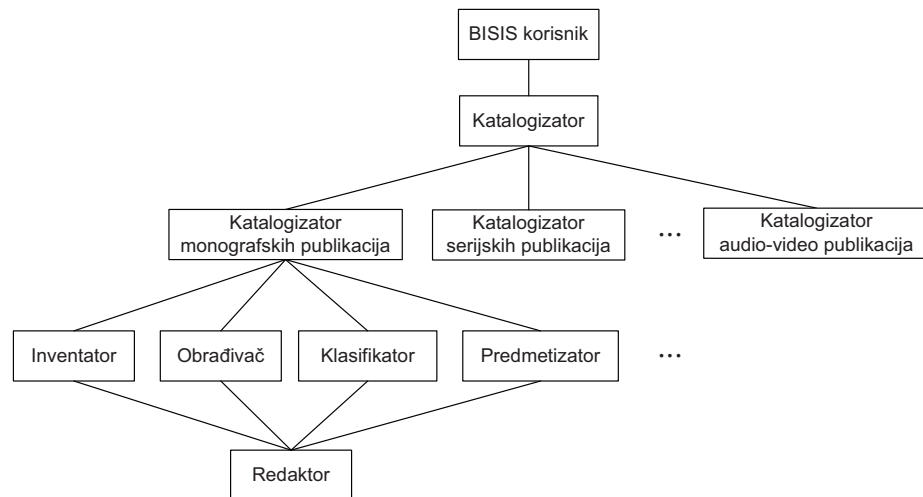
BISIS korisnik

Katalogizator

Katalogizator monografskih publikacija

Katalogizator serijskih publikacija

...

Katalogizator audio-video publikacija

Inventator

Obrađivač

Klasifikator

Predmetizator

...

Redaktor